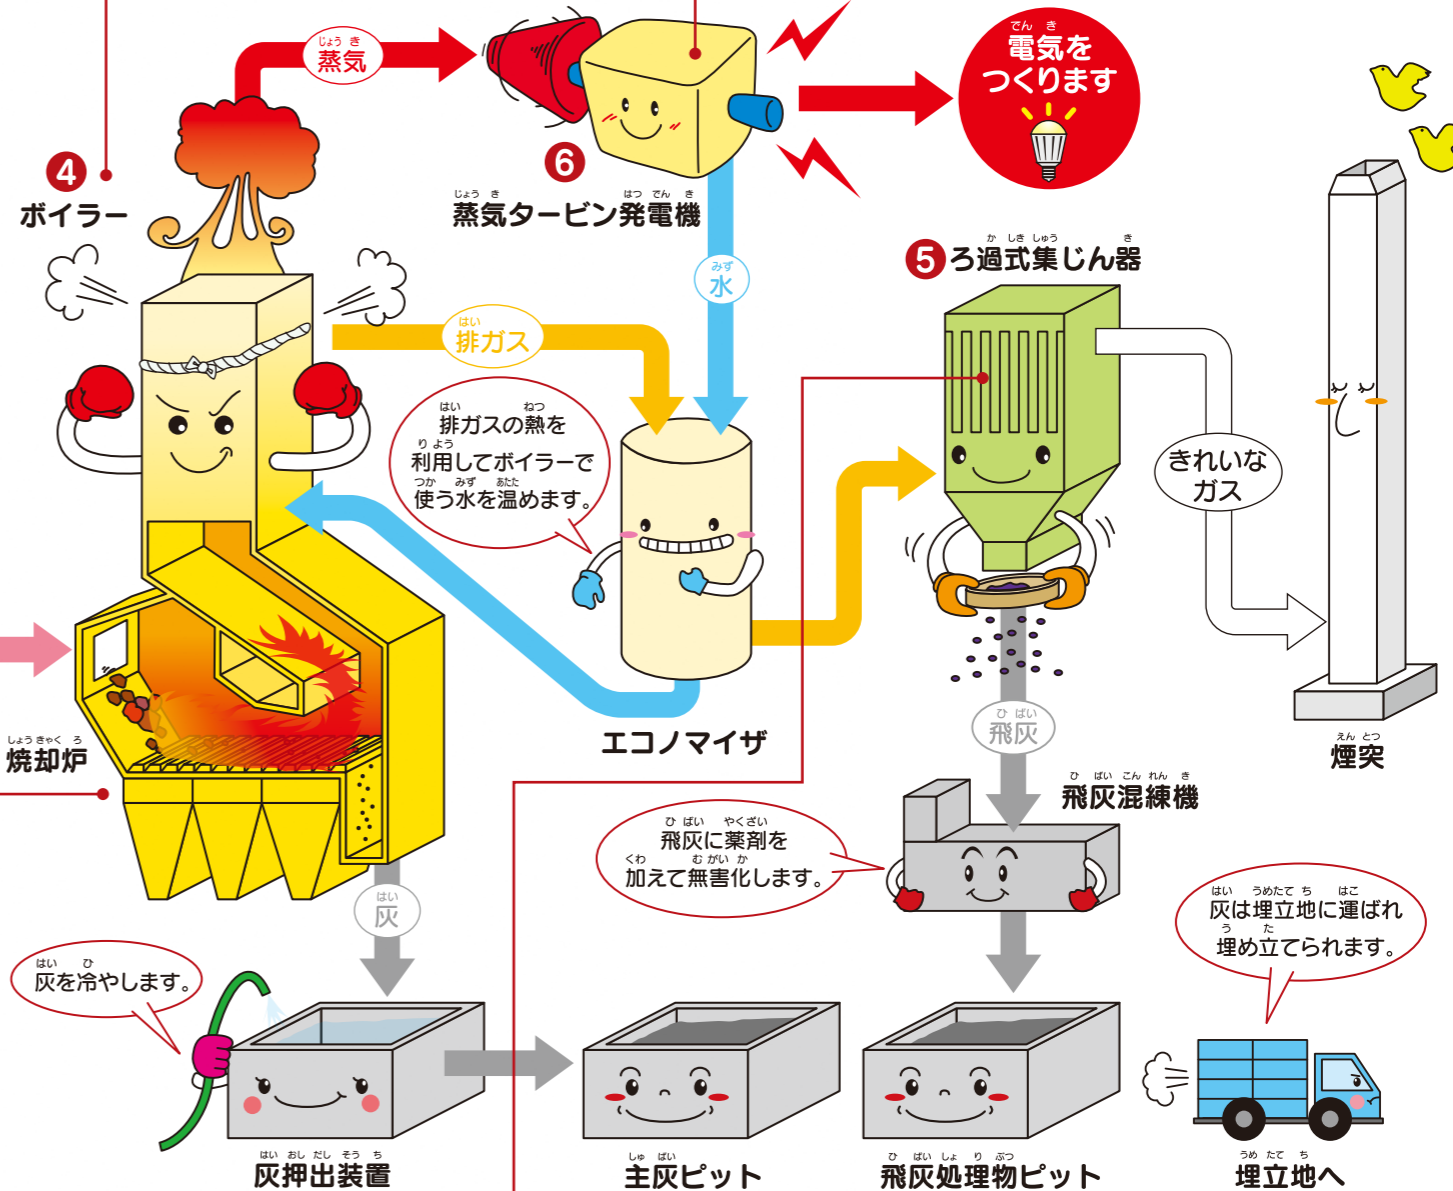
じょうき
蒸気

でんき
電気を
つくります

6
じょうき　はつでんき
蒸気タービン発電機

4
ボイラー

みず
水

かしきしゅうき
5 ろ過式集じん器

はい
排ガス

はい　ねつ
排ガスの熱を
りよう
利用してボイラーで
つか　みず　あたた
使う水を温めます。

きれいな
ガス

しょうきゃくろ
焼却炉

エコノマイザ

ひばい
飛灰

えんとつ
煙突

ひばいこんれんき
飛灰混練機

ひばい　やくざい
飛灰に薬剤を
くわ　むがいか
加えて無害化します。

はい
灰

はい　うめたてち　はこ
灰は埋立地に運ばれ
う　た
埋め立てられます。

はい　ひ
灰を冷やします。

はいおしだしそうち
灰押出装置

しゅばい
主灰ピット

ひばいしょりぶつ
飛灰処理物ピット

うめたてち
埋立地へ